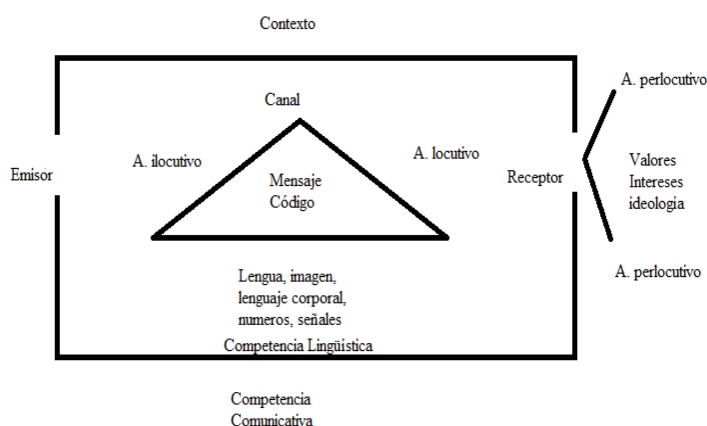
Contexto

A. perlocutivo

Canal

A. ilocutivo

A. locutivo

Emisor

Mensaje
Código

Receptor

Valores
Intereses
ideología

A. perlocutivo

Lengua, imagen,
lenguaje corporal,
numeros, señales

Competencia Lingüística

Competencia
Comunicativa